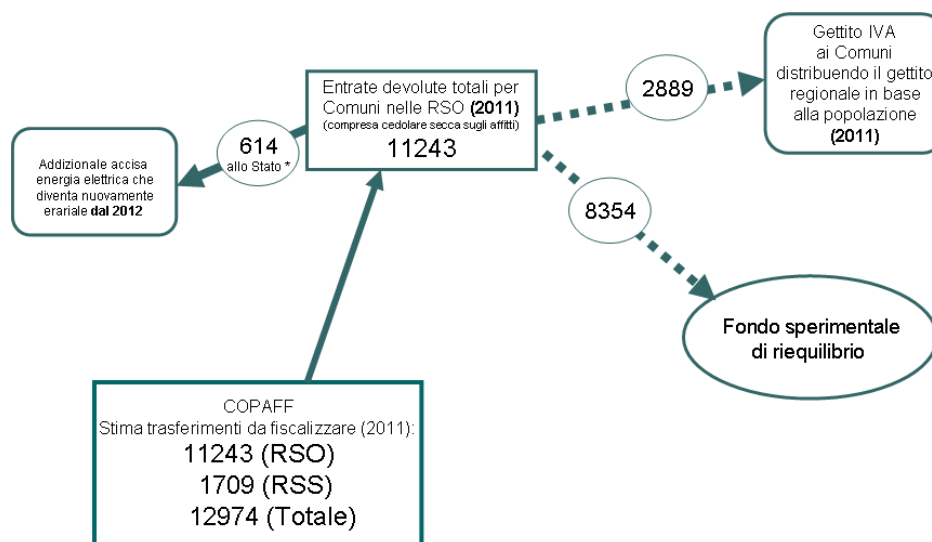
Addizionale accisa energia elettrica che diventa nuovamente erariale **dal 2012**

614
allo Stato *

Entrate devolute totali per Comuni nelle RSO **(2011)**
(compresa cedolare secca sugli affitti)
11243

2889

Gettito IVA ai Comuni distribuendo il gettito regionale in base alla popolazione **(2011)**

8354

Fondo sperimentale di riequilibrio

COPAFF
Stima trasferimenti da fiscalizzare (2011):
11243 (RSO)
1709 (RSS)
12974 (Totale)